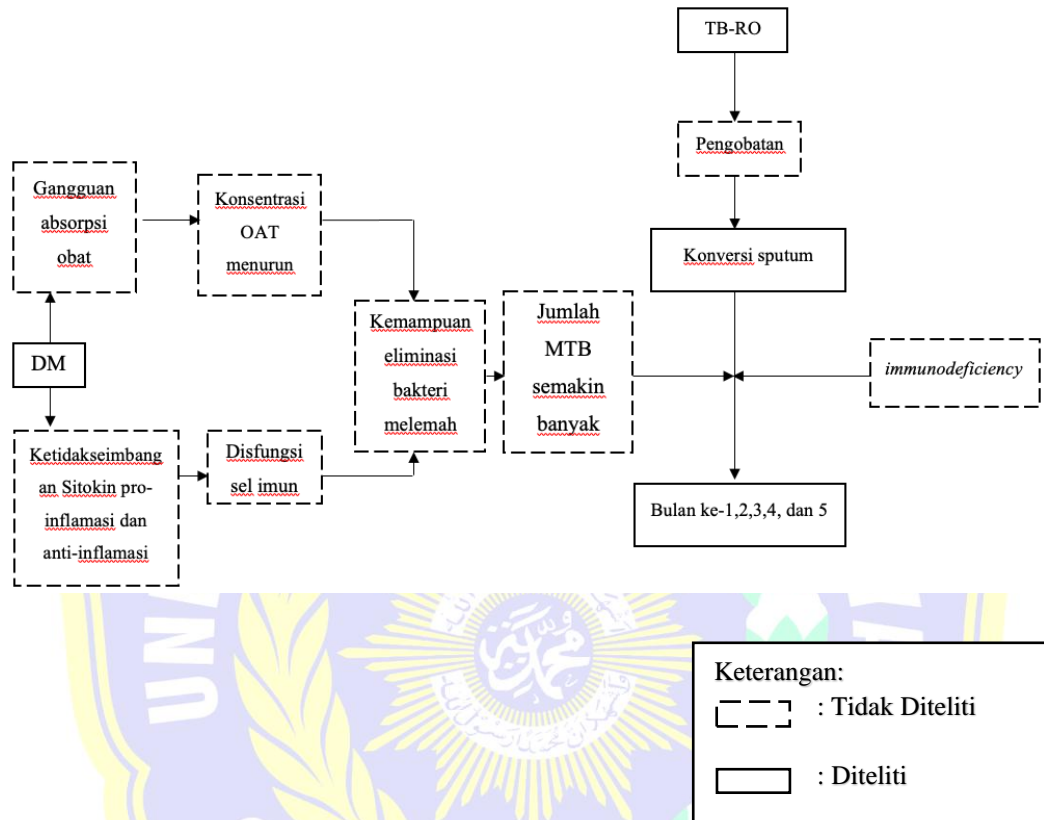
TB-RO

Pengobatan

Konversi sputum

Gangguan absorpsi obat

Konsentrasi OAT menurun

DM

Kemampuan eliminasi bakteri melemah

Jumlah MTB semakin banyak

*immunodeficiency*

Ketidakseimbangan Sitokin pro-inflamasi dan anti-inflamasi

Disfungsi sel imun

Bulan ke-1,2,3,4, dan 5

Keterangan:
: Tidak Diteliti
: Diteliti